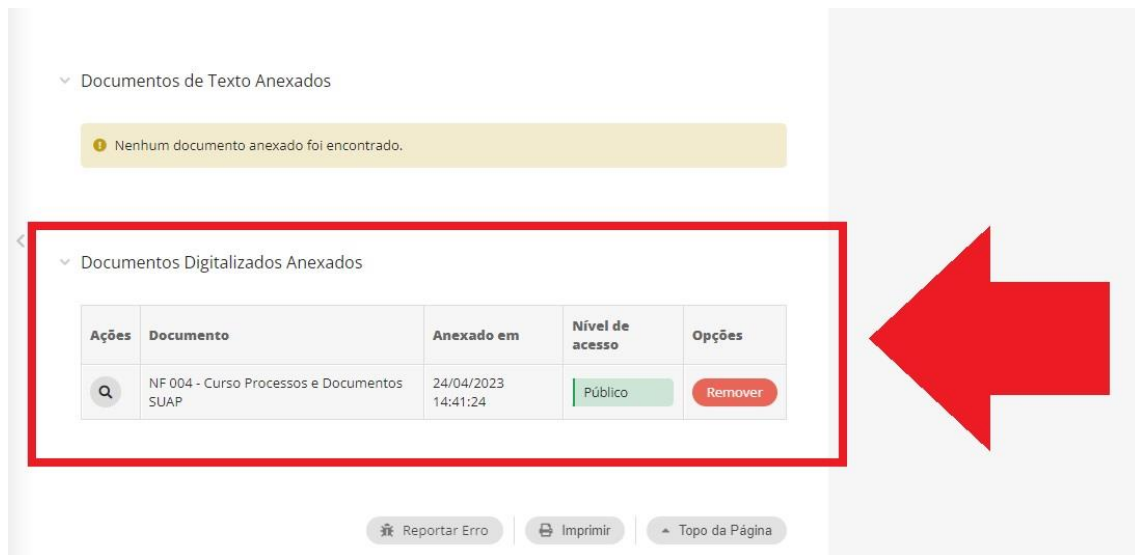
Documentos de Texto Anexados

Nenhum documento anexado foi encontrado.

Documentos Digitalizados Anexados

| Ações | Documento | Anexado em | Nível de acesso | Opções |
|---|---|---|---|---|
|  | NF 004 - Curso Processos e Documentos SUAP | 24/04/2023 14:41:24 | Público | Remover |

Reportar Erro | Imprimir | Topo da Página